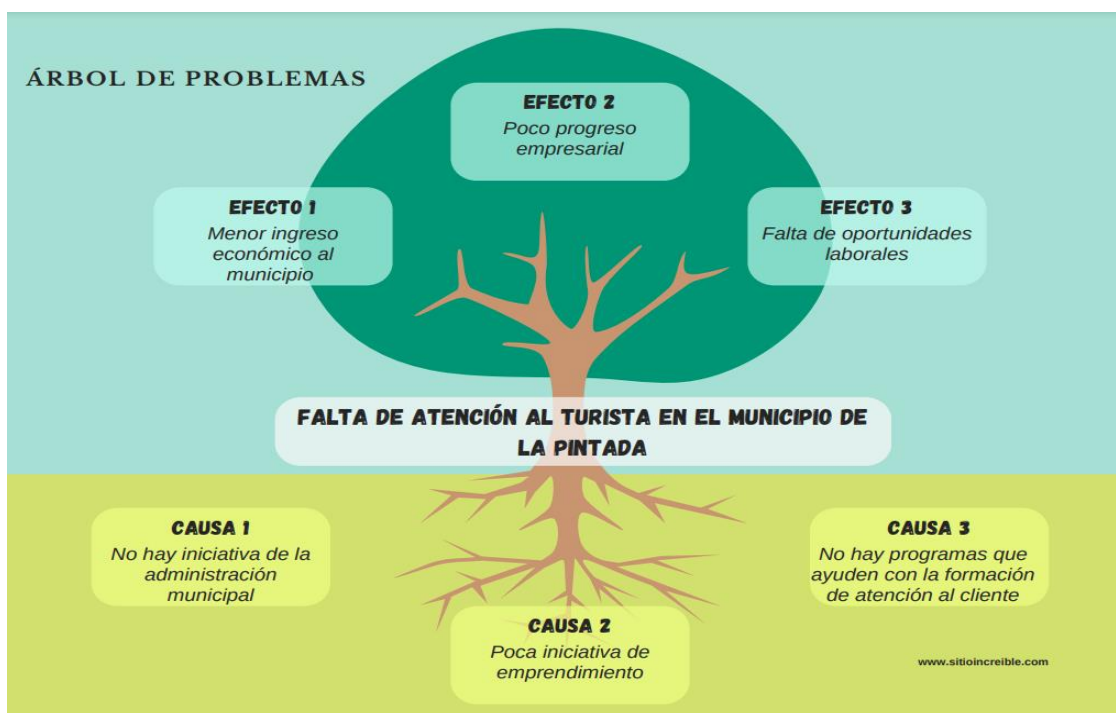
ÁRBOL DE PROBLEMAS

EFECTO 2
Poco progreso empresarial

EFECTO 1
Menor ingreso económico al municipio

EFECTO 3
Falta de oportunidades laborales

FALTA DE ATENCIÓN AL TURISTA EN EL MUNICIPIO DE LA PINTADA

CAUSA 1
No hay iniciativa de la administración municipal

CAUSA 3
No hay programas que ayuden con la formación de atención al cliente

CAUSA 2
Poca iniciativa de emprendimiento

www.sitioincreible.com